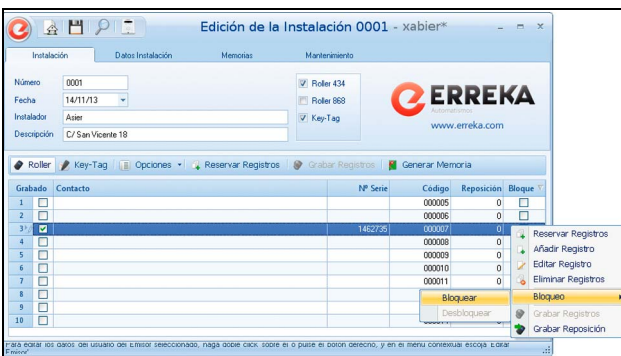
Edición de la Instalación 0001 - xabier*

Instalación | Datos Instalación | Memorias | Mantenimiento

Número 0001
Fecha 14/11/13
Instalador Asier
Descripción C/ San Vicente 18

Roller 434
Roller 868
Key-Tag

ERREKA
www.erreka.com

Roller | Key-Tag | Opciones | Reservar Registros | Grabar Registros | Generar Memoria

| Grabado | Contacto | Nº Serie | Código | Reposición | Bloqueo |
|---|---|---|---|---|---|
| 1 | | | 000005 | 0 | |
| 2 | | | 000006 | 0 | |
| 3 | | 1462735 | 000007 | 0 | |
| 4 | | | 000008 | 0 | |
| 5 | | | 000009 | 0 | |
| 6 | | | 000010 | 0 | |
| 7 | | | 000011 | 0 | |
| 8 | | | | | |
| 9 | | | | | |
| 10 | | | | | |

Reservar Registros
Añadir Registro
Editar Registro
Eliminar Registros
Bloqueo
Grabar Registros
Grabar Reposición

Bloquear
Desbloquear

Para editar los datos del usuario del Emisor seleccionado, haga doble click sobre el o pulse el botón derecho, y en el menú contextual escoja Editar Emisor.